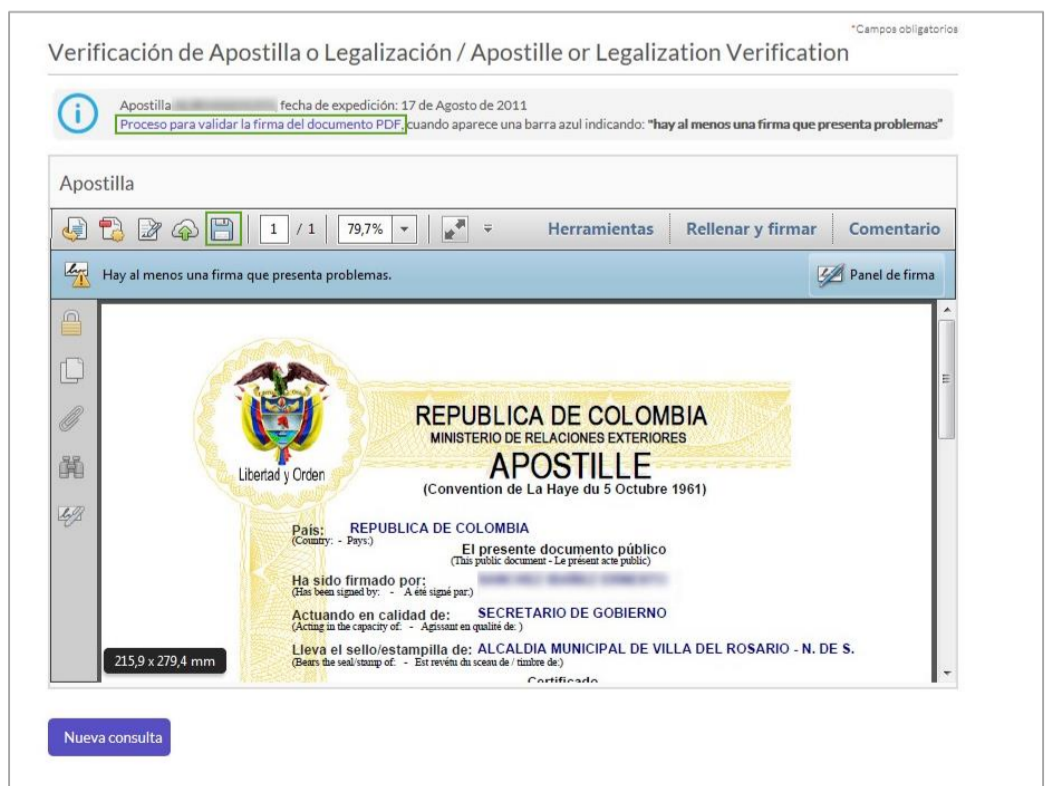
*Campos obligatorios

Verificación de Apostilla o Legalización / Apostille or Legalization Verification

Apostilla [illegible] fecha de expedición: 17 de Agosto de 2011
Proceso para validar la firma del documento PDF, cuando aparece una barra azul indicando: **"hay al menos una firma que presenta problemas"**

Apostilla

1 / 1 79,7% Herramientas Rellenar y firmar Comentario

Hay al menos una firma que presenta problemas. Panel de firma

Libertad y Orden

REPUBLICA DE COLOMBIA
MINISTERIO DE RELACIONES EXTERIORES
APOSTILLE
(Convention de La Haye du 5 Octubre 1961)

País: REPUBLICA DE COLOMBIA
(Country: - Pays:)
El presente documento público
(This public document - Le présent acte public)
Ha sido firmado por: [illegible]
(Has been signed by: - A été signé par:)
Actuando en calidad de: SECRETARIO DE GOBIERNO
(Acting in the capacity of: - Agissant en qualité de: )
Lleva el sello/estampilla de: ALCALDIA MUNICIPAL DE VILLA DEL ROSARIO - N. DE S.
(Bears the seal/stamp of: - Est revêtu du sceau de / timbre de:)
Certificado

215,9 x 279,4 mm

Nueva consulta